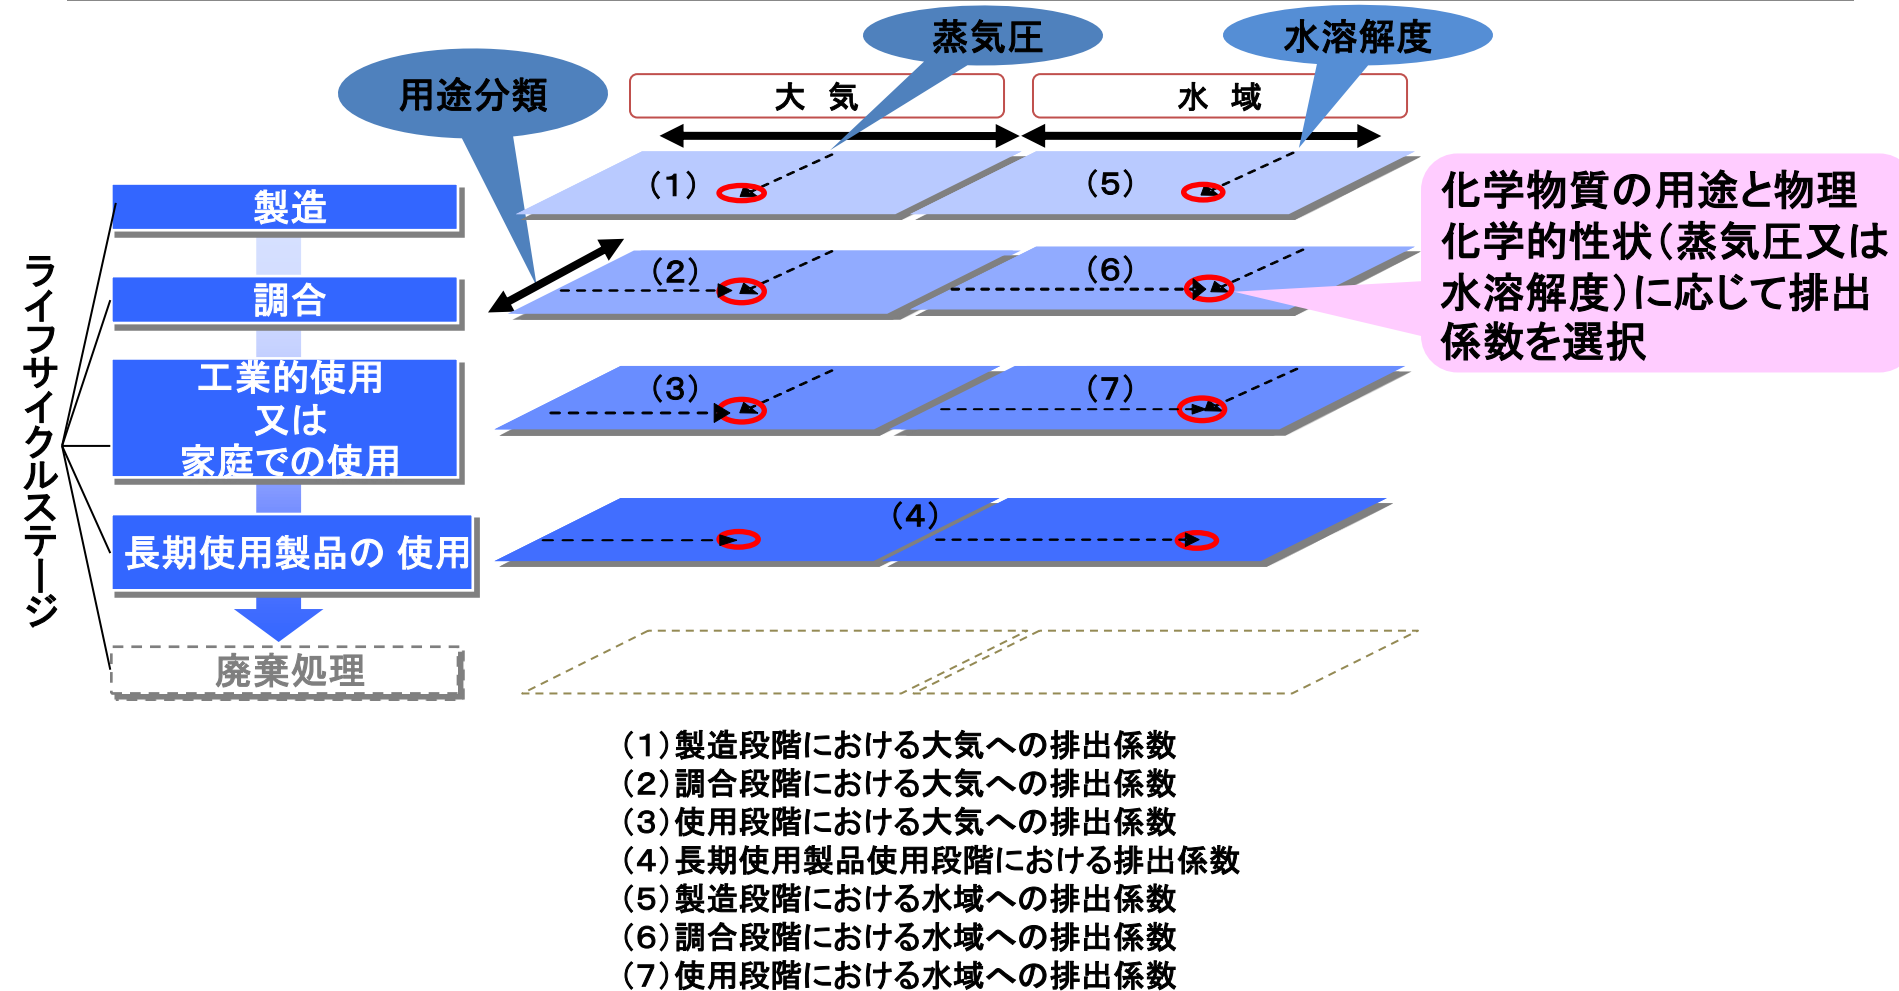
蒸気圧

水溶解度

用途分類

大　気

水　域

(1)

(5)

化学物質の用途と物理化学的性状(蒸気圧又は水溶解度)に応じて排出係数を選択

製造

(2)

(6)

調合

ライフサイクルステージ

(3)

(7)

工業的使用
又は
家庭での使用

(4)

長期使用製品の 使用

廃棄処理

(1)製造段階における大気への排出係数
(2)調合段階における大気への排出係数
(3)使用段階における大気への排出係数
(4)長期使用製品使用段階における排出係数
(5)製造段階における水域への排出係数
(6)調合段階における水域への排出係数
(7)使用段階における水域への排出係数